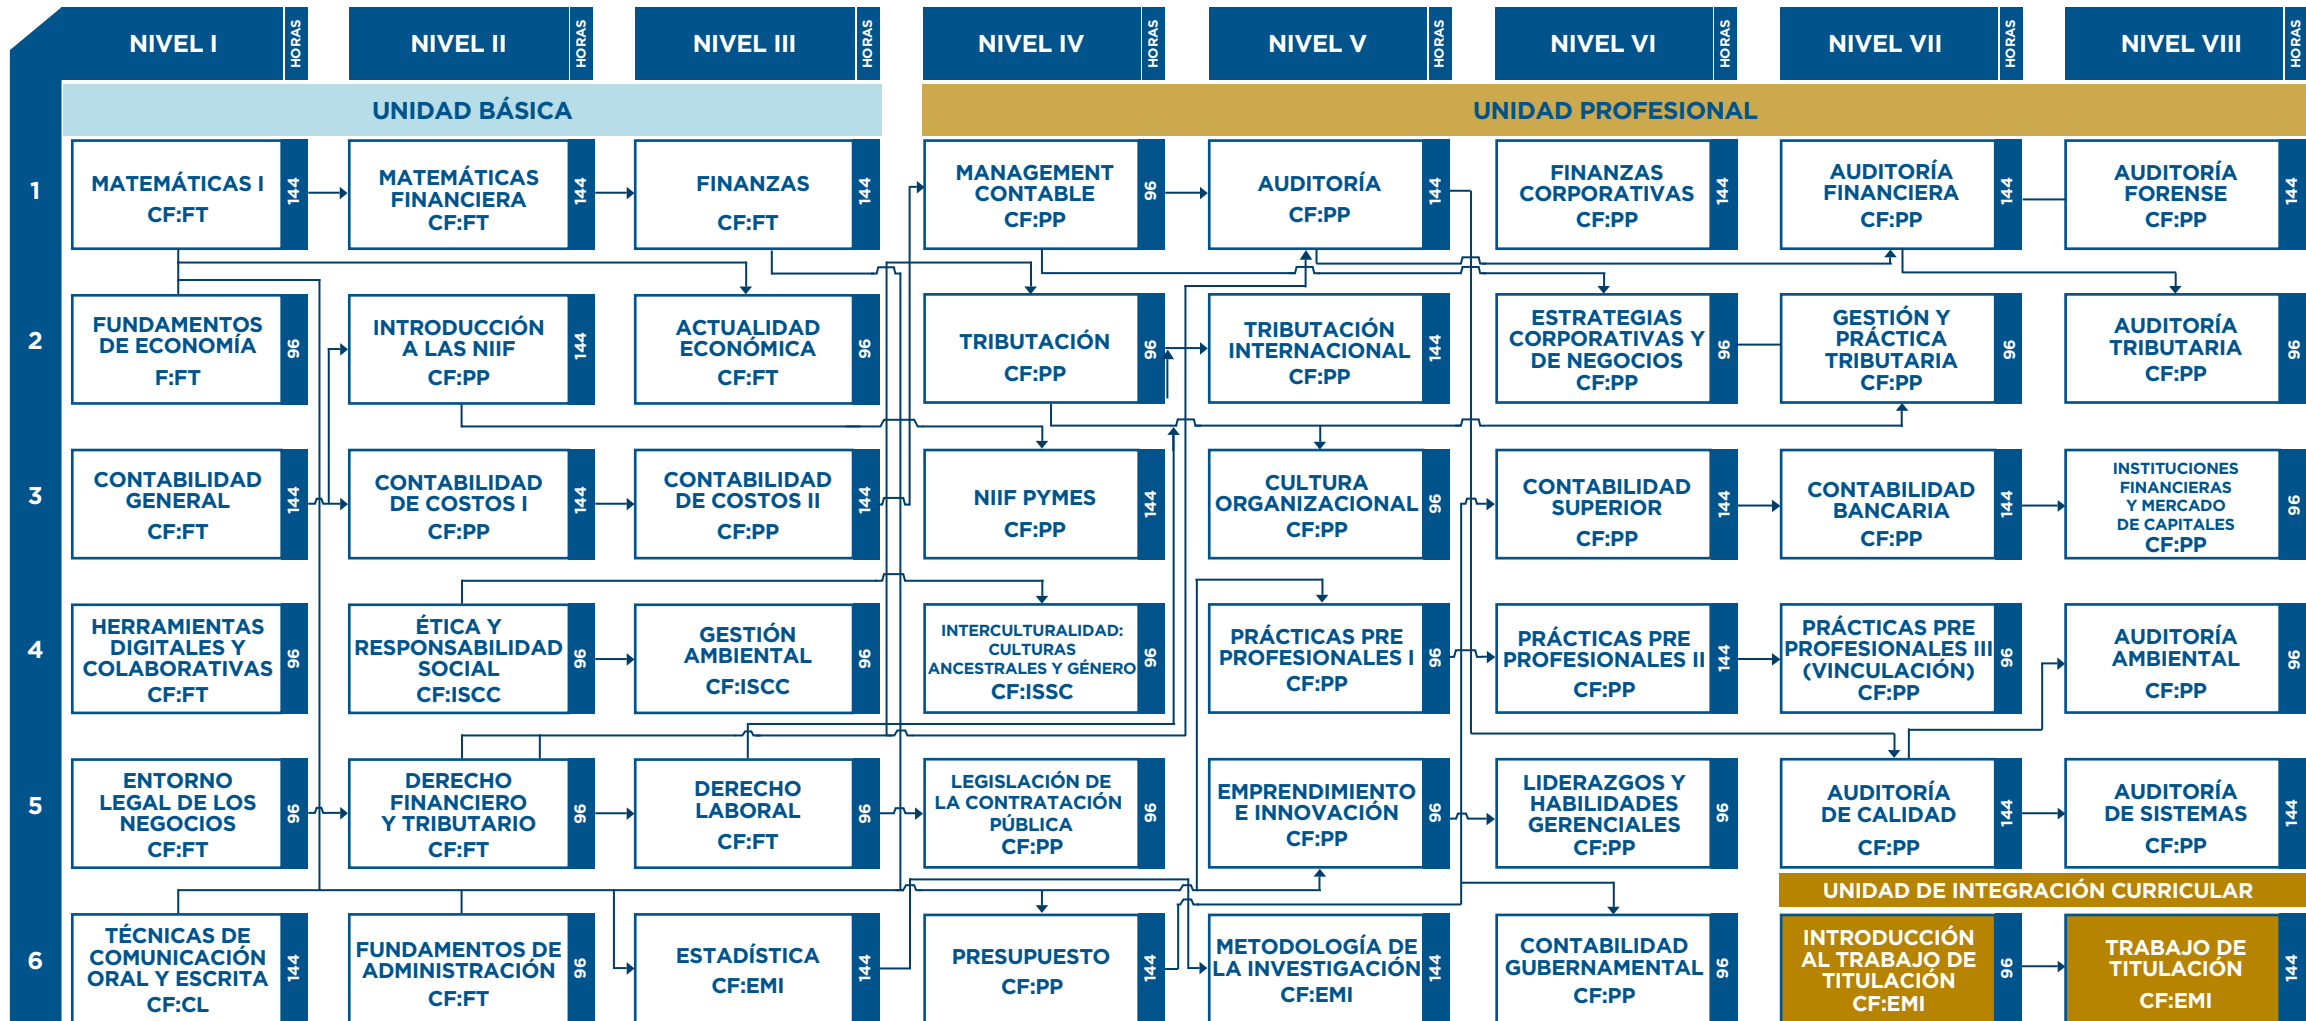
| NIVEL I | HORAS | NIVEL II | HORAS | NIVEL III | HORAS | NIVEL IV | HORAS | NIVEL V | HORAS | NIVEL VI | HORAS | NIVEL VII | HORAS | NIVEL VIII | HORAS |
|---|---|---|---|---|---|---|---|---|---|---|---|---|---|---|---|

UNIDAD BÁSICA

UNIDAD PROFESIONAL

| | NIVEL I | HORAS | NIVEL II | HORAS | NIVEL III | HORAS | NIVEL IV | HORAS | NIVEL V | HORAS | NIVEL VI | HORAS | NIVEL VII | HORAS | NIVEL VIII | HORAS |
|---|---|---|---|---|---|---|---|---|---|---|---|---|---|---|---|---|
| 1 | MATEMÁTICAS I CF:FT | 144 | MATEMÁTICAS FINANCIERA CF:FT | 144 | FINANZAS CF:FT | 144 | MANAGEMENT CONTABLE CF:PP | 96 | AUDITORÍA CF:PP | 144 | FINANZAS CORPORATIVAS CF:PP | 144 | AUDITORÍA FINANCIERA CF:PP | 144 | AUDITORÍA FORENSE CF:PP | 144 |
| 2 | FUNDAMENTOS DE ECONOMÍA F:FT | 96 | INTRODUCCIÓN A LAS NIIF CF:PP | 144 | ACTUALIDAD ECONÓMICA CF:FT | 96 | TRIBUTACIÓN CF:PP | 96 | TRIBUTACIÓN INTERNACIONAL CF:PP | 144 | ESTRATEGIAS CORPORATIVAS Y DE NEGOCIOS CF:PP | 96 | GESTIÓN Y PRÁCTICA TRIBUTARIA CF:PP | 96 | AUDITORÍA TRIBUTARIA CF:PP | 96 |
| 3 | CONTABILIDAD GENERAL CF:FT | 144 | CONTABILIDAD DE COSTOS I CF:PP | 144 | CONTABILIDAD DE COSTOS II CF:PP | 144 | NIIF PYMES CF:PP | 144 | CULTURA ORGANIZACIONAL CF:PP | 96 | CONTABILIDAD SUPERIOR CF:PP | 144 | CONTABILIDAD BANCARIA CF:PP | 144 | INSTITUCIONES FINANCIERAS Y MERCADO DE CAPITALES CF:PP | 96 |
| 4 | HERRAMIENTAS DIGITALES Y COLABORATIVAS CF:FT | 96 | ÉTICA Y RESPONSABILIDAD SOCIAL CF:ISCC | 96 | GESTIÓN AMBIENTAL CF:ISCC | 96 | INTERCULTURALIDAD: CULTURAS ANCESTRALES Y GÉNERO CF:ISSC | 96 | PRÁCTICAS PRE PROFESIONALES I CF:PP | 96 | PRÁCTICAS PRE PROFESIONALES II CF:PP | 144 | PRÁCTICAS PRE PROFESIONALES III (VINCULACIÓN) CF:PP | 96 | AUDITORÍA AMBIENTAL CF:PP | 96 |
| 5 | ENTORNO LEGAL DE LOS NEGOCIOS CF:FT | 96 | DERECHO FINANCIERO Y TRIBUTARIO CF:FT | 96 | DERECHO LABORAL CF:FT | 96 | LEGISLACIÓN DE LA CONTRATACIÓN PÚBLICA CF:PP | 96 | EMPRENDIMIENTO E INNOVACIÓN CF:PP | 96 | LIDERAZGOS Y HABILIDADES GERENCIALES CF:PP | 96 | AUDITORÍA DE CALIDAD CF:PP | 144 | AUDITORÍA DE SISTEMAS CF:PP | 144 |
| 6 | TÉCNICAS DE COMUNICACIÓN ORAL Y ESCRITA CF:CL | 144 | FUNDAMENTOS DE ADMINISTRACIÓN CF:FT | 96 | ESTADÍSTICA CF:EMI | 144 | PRESUPUESTO CF:PP | 144 | METODOLOGÍA DE LA INVESTIGACIÓN CF:EMI | 144 | CONTABILIDAD GUBERNAMENTAL CF:PP | 96 | INTRODUCCIÓN AL TRABAJO DE TITULACIÓN CF:EMI | 96 | TRABAJO DE TITULACIÓN CF:EMI | 144 |

UNIDAD DE INTEGRACIÓN CURRICULAR